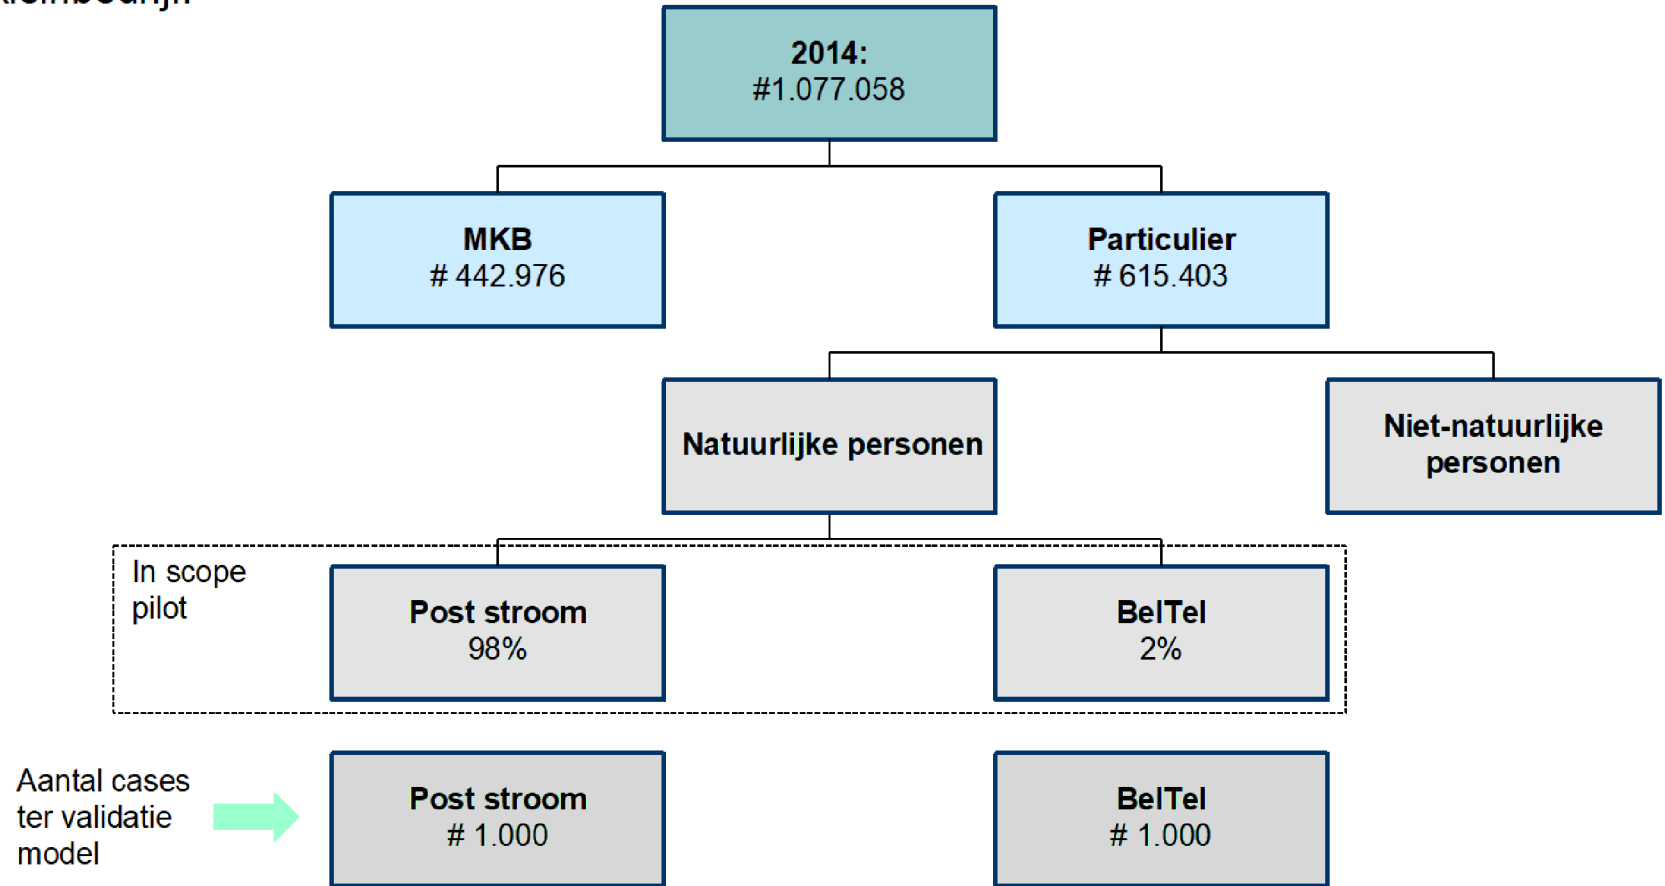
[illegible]

2014:
#1.077.058

MKB
# 442.976

Particulier
# 615.403

Natuurlijke personen

Niet-natuurlijke personen

In scope pilot

Post stroom
98%

BelTel
2%

Aantal cases ter validatie model

Post stroom
# 1.000

BelTel
# 1.000